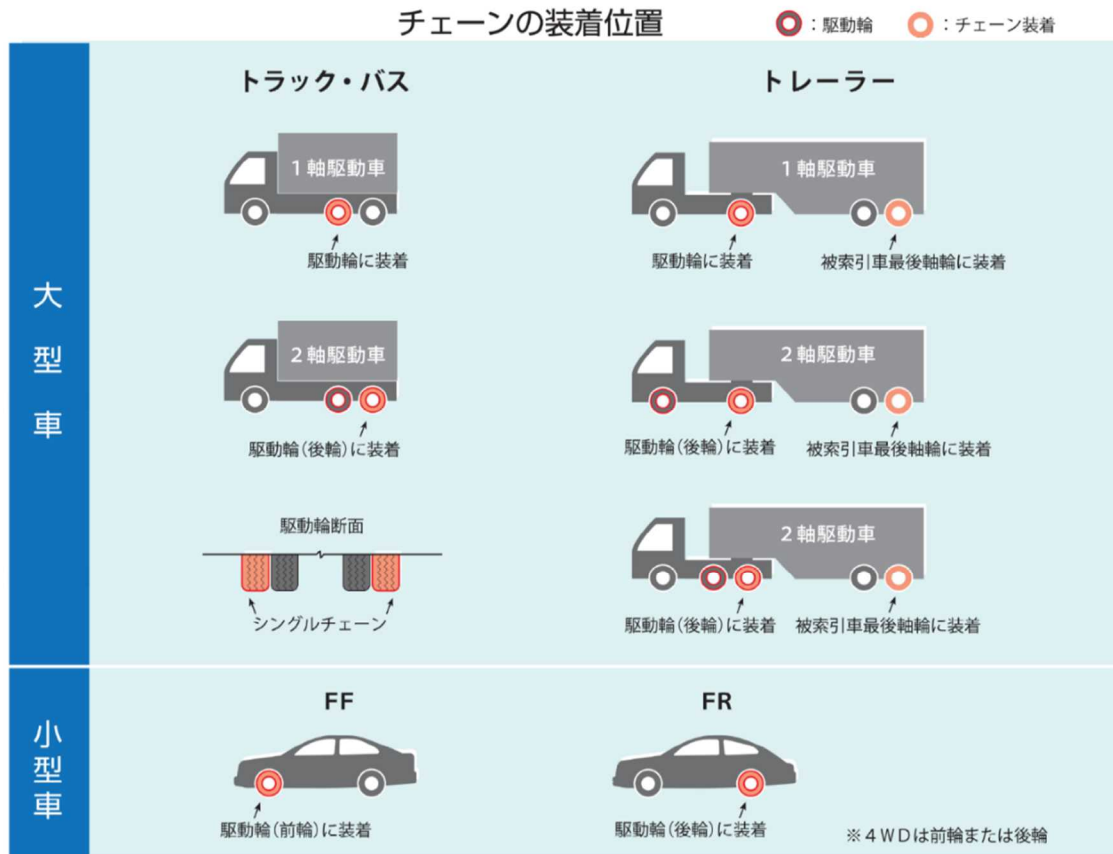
チェーンの装着位置

：駆動輪　：チェーン装着

大型車

トラック・バス

1軸駆動車

駆動輪に装着

2軸駆動車

駆動輪（後輪）に装着

駆動輪断面

シングルチェーン

トレーラー

1軸駆動車

駆動輪に装着

被索引車最後軸輪に装着

2軸駆動車

駆動輪（後輪）に装着

被索引車最後軸輪に装着

2軸駆動車

駆動輪（後輪）に装着

被索引車最後軸輪に装着

小型車

FF

駆動輪（前輪）に装着

FR

駆動輪（後輪）に装着

※４ＷＤは前輪または後輪